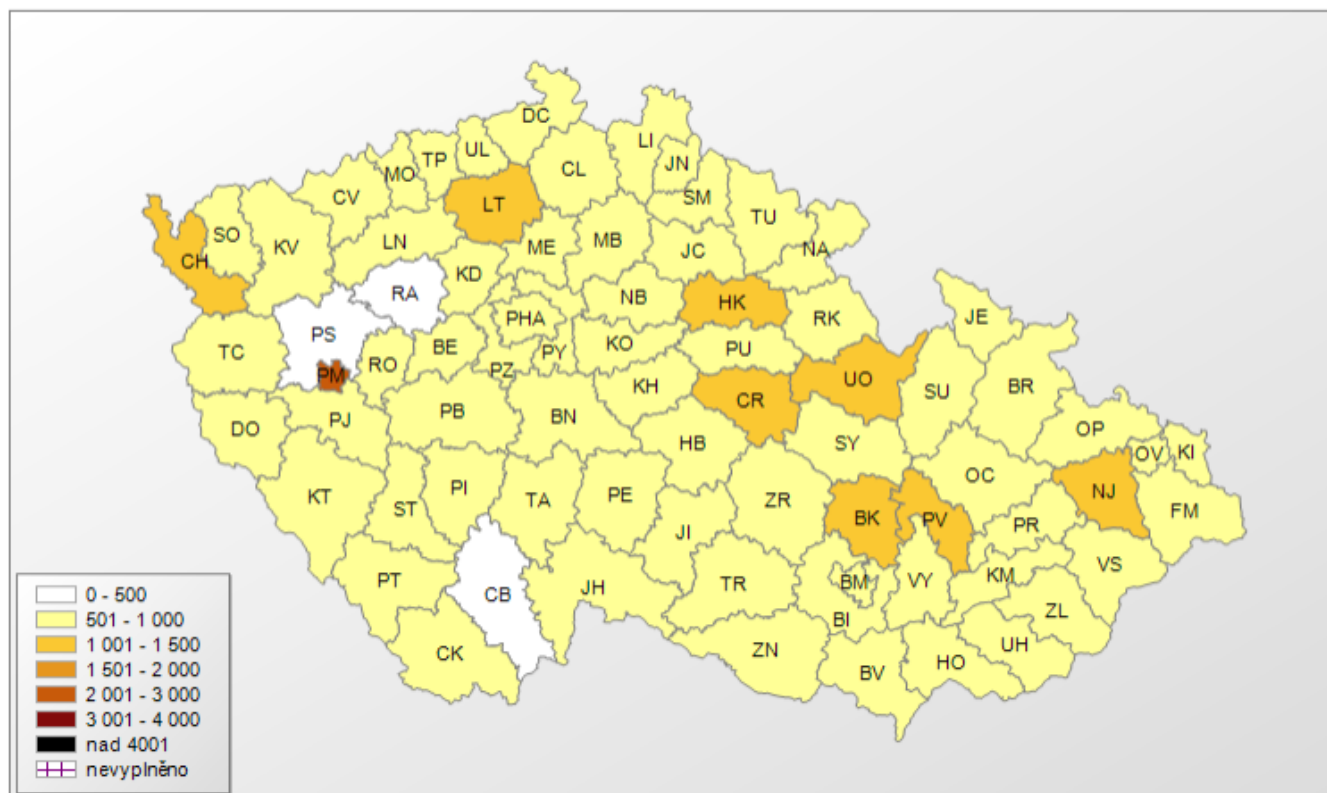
DC
LI
TP
UL
JN
MO
CL
CV
LT
SM
TU
SO
KV
LN
ME
MB
CH
JC
NA
RA
KD
NB
HK
RK
JE
PS
PHA
TC
BE
PY
KO
PU
PM
RO
PZ
UO
SU
BR
KH
CR
DO
PJ
PB
BN
OP
HB
SY
OV
KI
OC
KT
PI
TA
PE
ZR
NJ
ST
BK
PV
FM
PR
JI
VS
KM
BM
VY
PT
CB
JH
TR
ZL
BI
UH
CK
ZN
HO
BV

0 - 500
501 - 1 000
1 001 - 1 500
1 501 - 2 000
2 001 - 3 000
3 001 - 4 000
nad 4001
nevyplněno